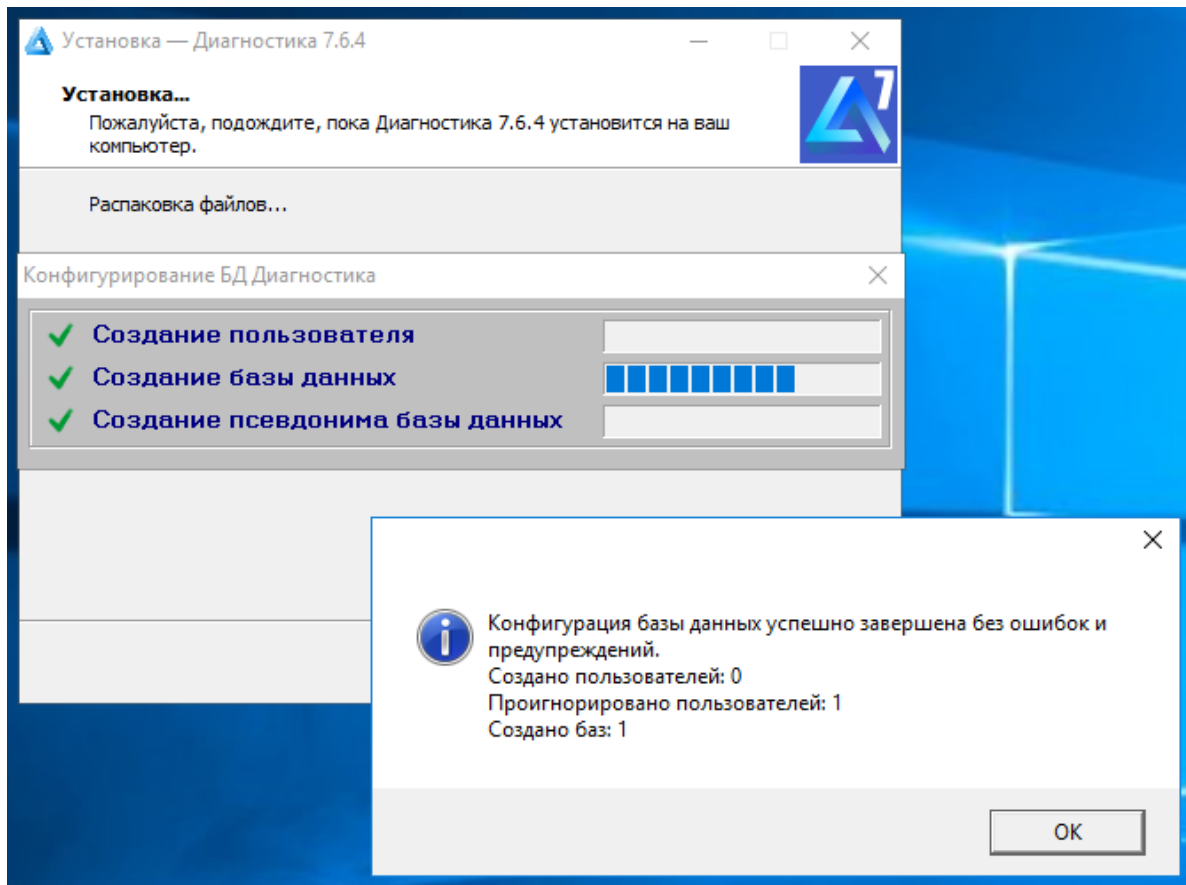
Установка — Диагностика 7.6.4

Установка...
Пожалуйста, подождите, пока Диагностика 7.6.4 установится на ваш компьютер.

Распаковка файлов...

Конфигурирование БД Диагностика

Создание пользователя
Создание базы данных
Создание псевдонима базы данных

Конфигурация базы данных успешно завершена без ошибок и предупреждений.
Создано пользователей: 0
Проигнорировано пользователей: 1
Создано баз: 1

OK